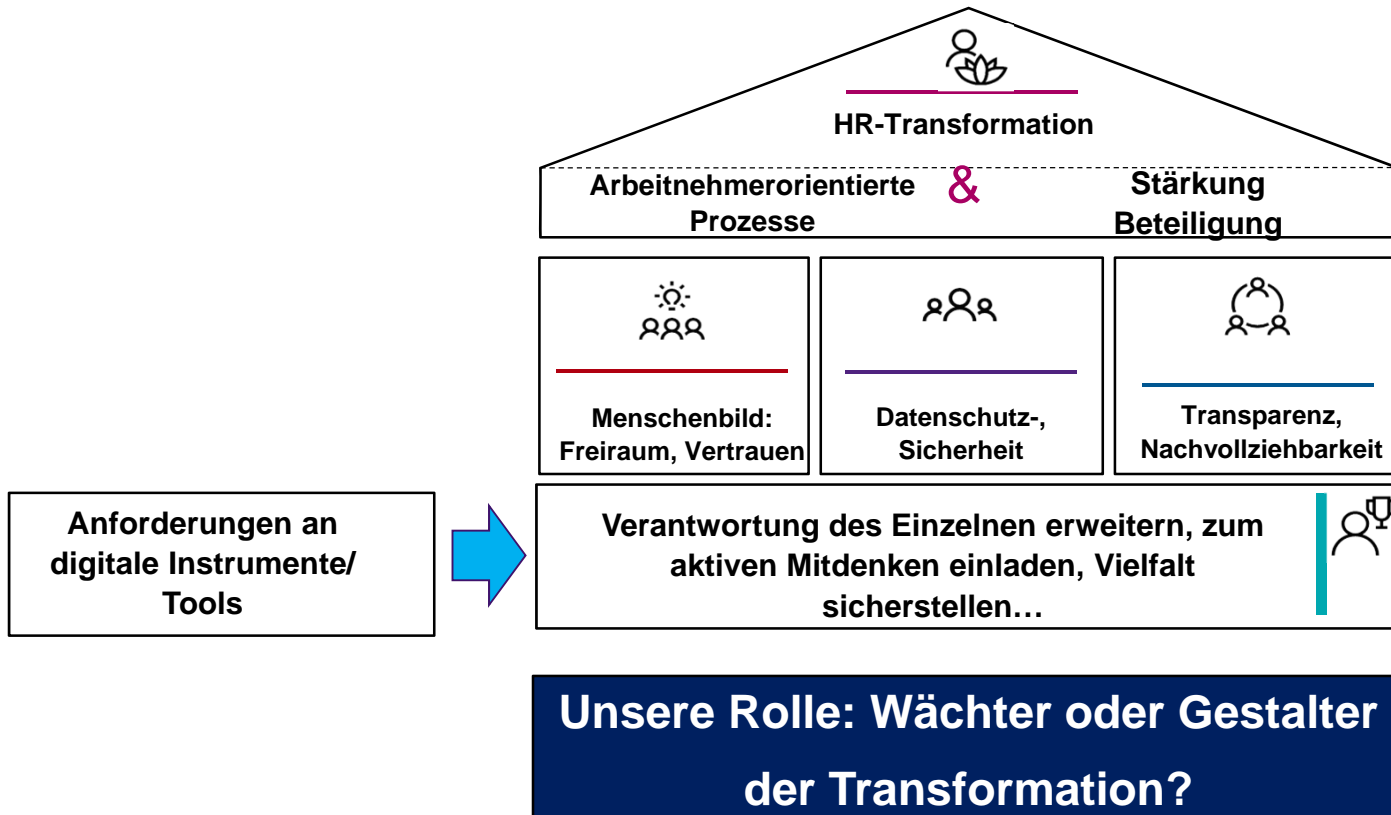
HR-Transformation

Arbeitnehmerorientierte Prozesse & Stärkung Beteiligung

Menschenbild: Freiraum, Vertrauen

Datenschutz-, Sicherheit

Transparenz, Nachvollziehbarkeit

Anforderungen an digitale Instrumente/ Tools

Verantwortung des Einzelnen erweitern, zum aktiven Mitdenken einladen, Vielfalt sicherstellen…

Unsere Rolle: Wächter oder Gestalter der Transformation?